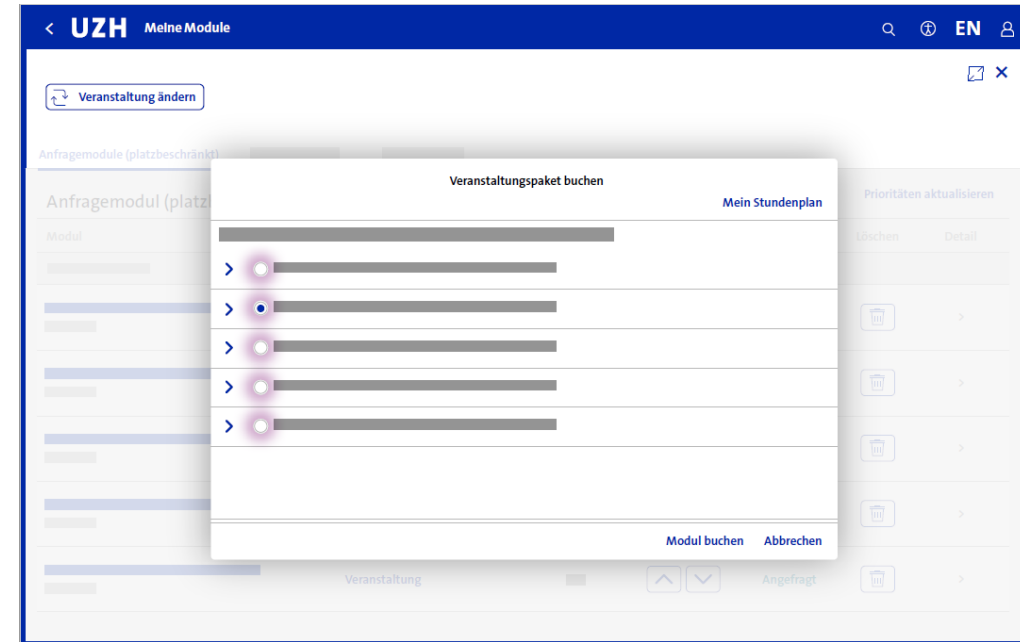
UZH Meine Module

EN

Veranstaltung ändern

Anfragemodule (platzbeschränkt)

Anfragemodul (platzb

Modul

Prioritäten aktualisieren

Löschen Detail

Veranstaltung

Angefragt

Veranstaltungspaket buchen

Mein Stundenplan

Modul buchen Abbrechen